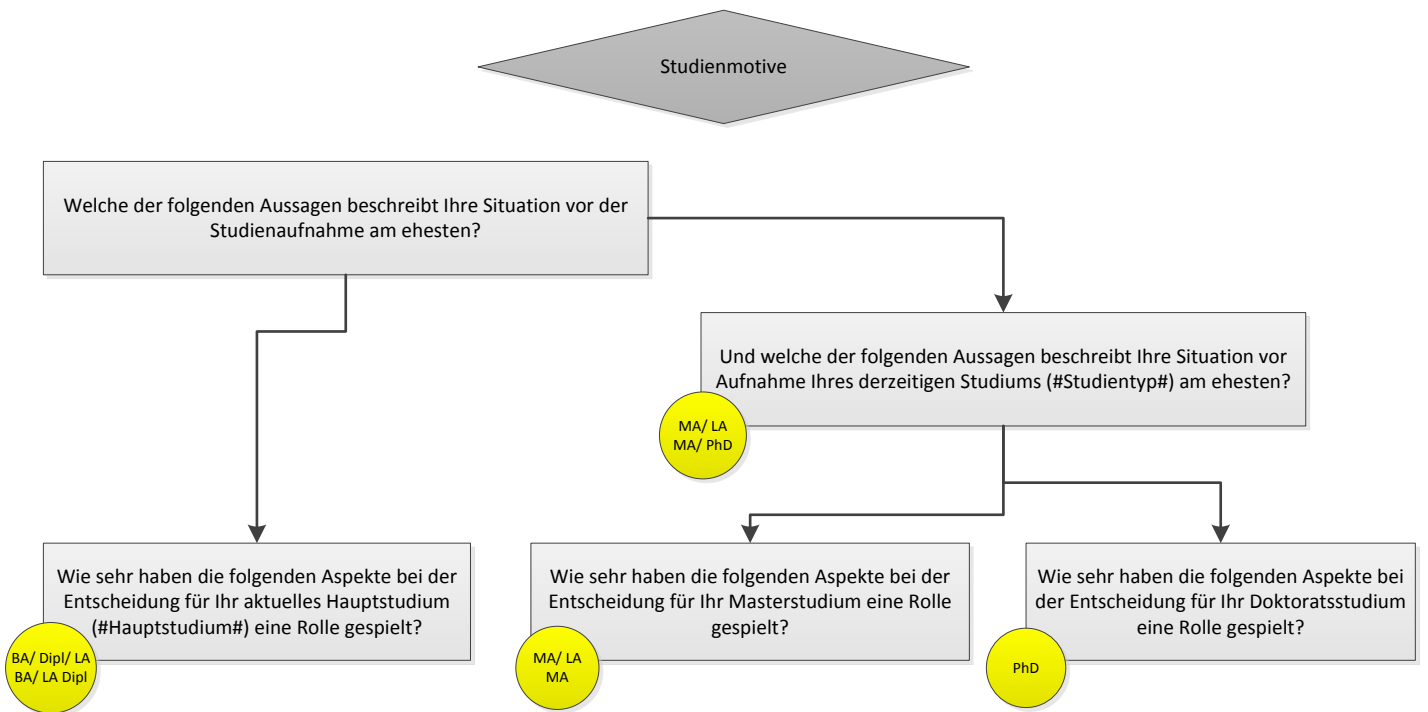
Studienmotive

Welche der folgenden Aussagen beschreibt Ihre Situation vor der Studienaufnahme am ehesten?

Und welche der folgenden Aussagen beschreibt Ihre Situation vor Aufnahme Ihres derzeitigen Studiums (#Studientyp#) am ehesten?

MA/ LA
MA/ PhD

Wie sehr haben die folgenden Aspekte bei der Entscheidung für Ihr aktuelles Hauptstudium (#Hauptstudium#) eine Rolle gespielt?

BA/ Dipl/ LA
BA/ LA Dipl

Wie sehr haben die folgenden Aspekte bei der Entscheidung für Ihr Masterstudium eine Rolle gespielt?

MA/ LA
MA

Wie sehr haben die folgenden Aspekte bei der Entscheidung für Ihr Doktoratsstudium eine Rolle gespielt?

PhD